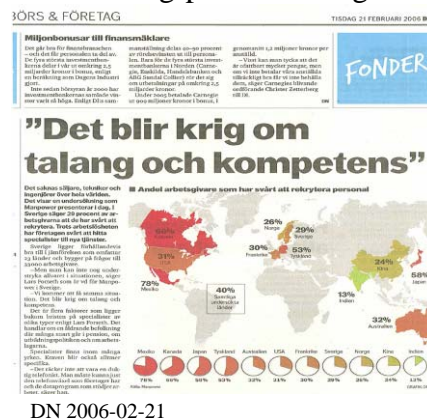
BÖRS & FÖRETAG

TISDAG 21 FEBRUARI 2006

Miljonbonusar till finansmäklare

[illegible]

FONDER

"Det blir krig om talang och kompetens"

Det saknas säljare, tekniker och ingenjörer över hela världen. Det visar en undersökning som Manpower presenterar i dag. I Sverige säger 29 procent av arbetsgivarna att de har svårt att rekrytera. Trots arbetslösheten har företagen svårt att hitta specialister till nya tjänster.

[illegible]

Andel arbetsgivare som har svårt att rekrytera personal

26%
Norge
29%
Sverige
53%
Tyskland
24%
Kina
58%
Japan
78%
Mexiko
13%
Indien
32%
Australien
40%
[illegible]

Mexiko Kanada Japan Tyskland Australien USA Frankrike Sverige Norge Kina Indien
78% 60% 58% 53% 32% 31% 30% 29% 26% 24% 13%

DN 2006-02-21